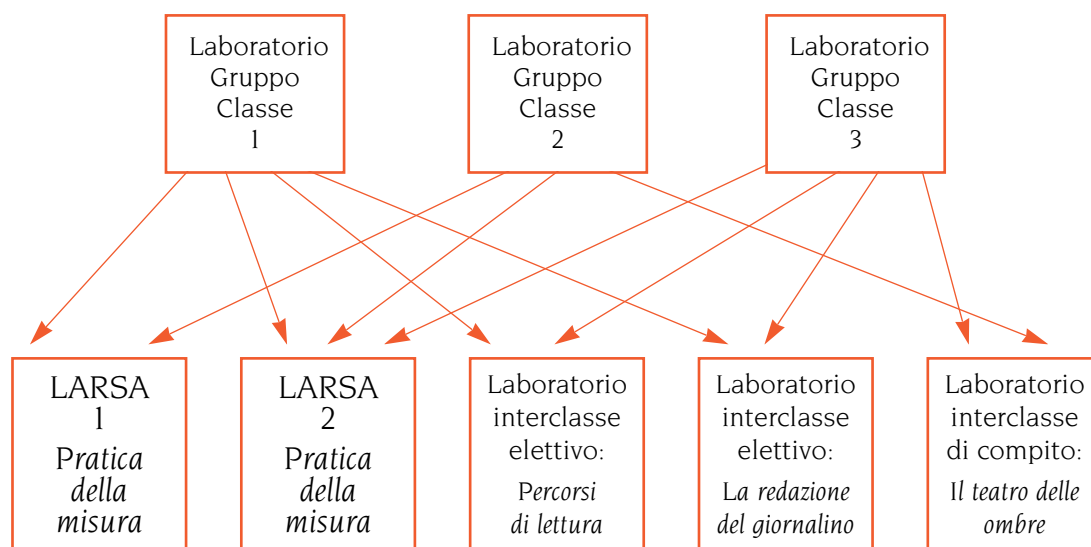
Laboratorio Gruppo Classe 1

Laboratorio Gruppo Classe 2

Laboratorio Gruppo Classe 3

LARSA 1 *Pratica della misura*

LARSA 2 *Pratica della misura*

Laboratorio interclasse elettivo: *Percorsi di lettura*

Laboratorio interclasse elettivo: *La redazione del giornalino*

Laboratorio interclasse di compito: *Il teatro delle ombre*